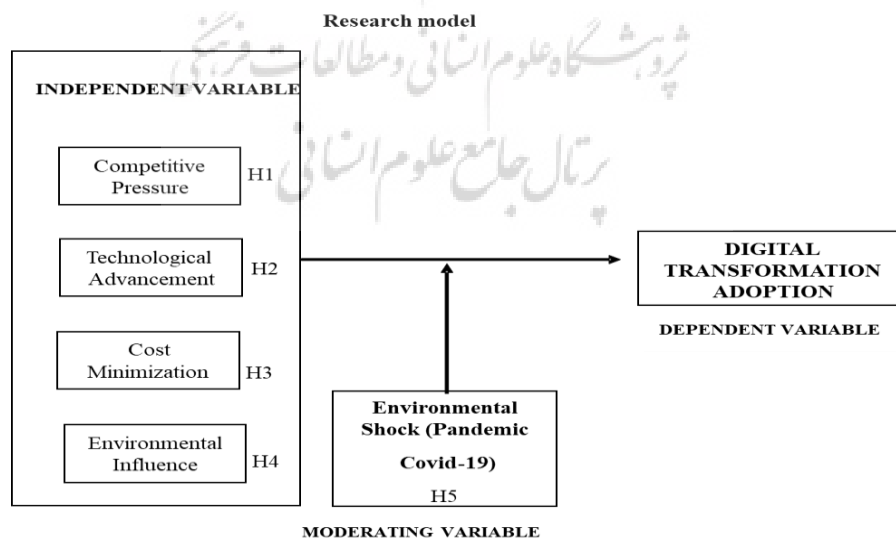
Research model

پژوهشگاه علوم انسانی و مطالعات فرهنگی
پرتال جامع علوم انسانی

INDEPENDENT VARIABLE

Competitive Pressure H1

Technological Advancement H2

Cost Minimization H3

Environmental Influence H4

DIGITAL TRANSFORMATION ADOPTION

DEPENDENT VARIABLE

Environmental Shock (Pandemic Covid-19)
H5

MODERATING VARIABLE